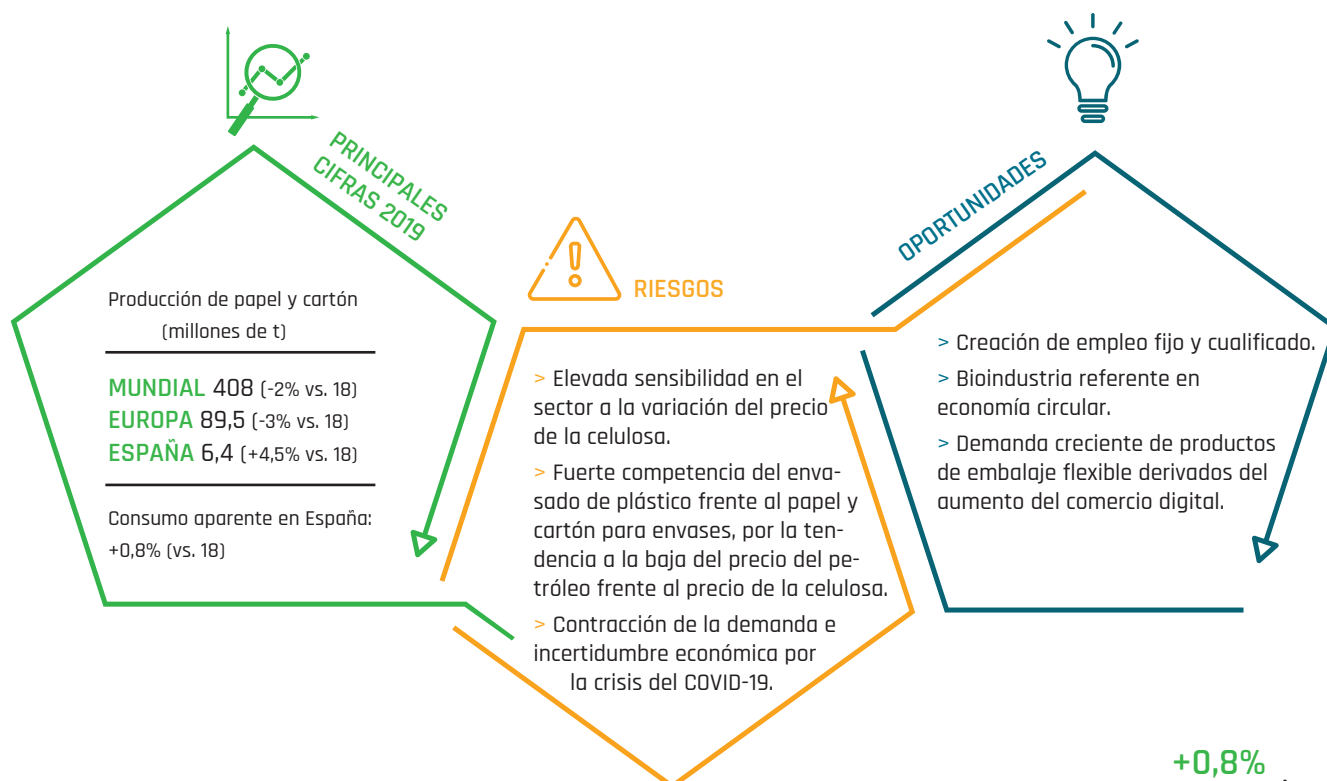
PRINCIPALES CIFRAS 2019

Producción de papel y cartón (millones de t)

MUNDIAL 408 (-2% vs. 18)
EUROPA 89,5 (-3% vs. 18)
ESPAÑA 6,4 (+4,5% vs. 18)

Consumo aparente en España: +0,8% (vs. 18)

RIESGOS

> Elevada sensibilidad en el sector a la variación del precio de la celulosa.

> Fuerte competencia del envasado de plástico frente al papel y cartón para envases, por la tendencia a la baja del precio del petróleo frente al precio de la celulosa.

> Contracción de la demanda e incertidumbre económica por la crisis del COVID-19.

OPORTUNIDADES

> Creación de empleo fijo y cualificado.

> Bioindustria referente en economía circular.

> Demanda creciente de productos de embalaje flexible derivados del aumento del comercio digital.

+0,8%